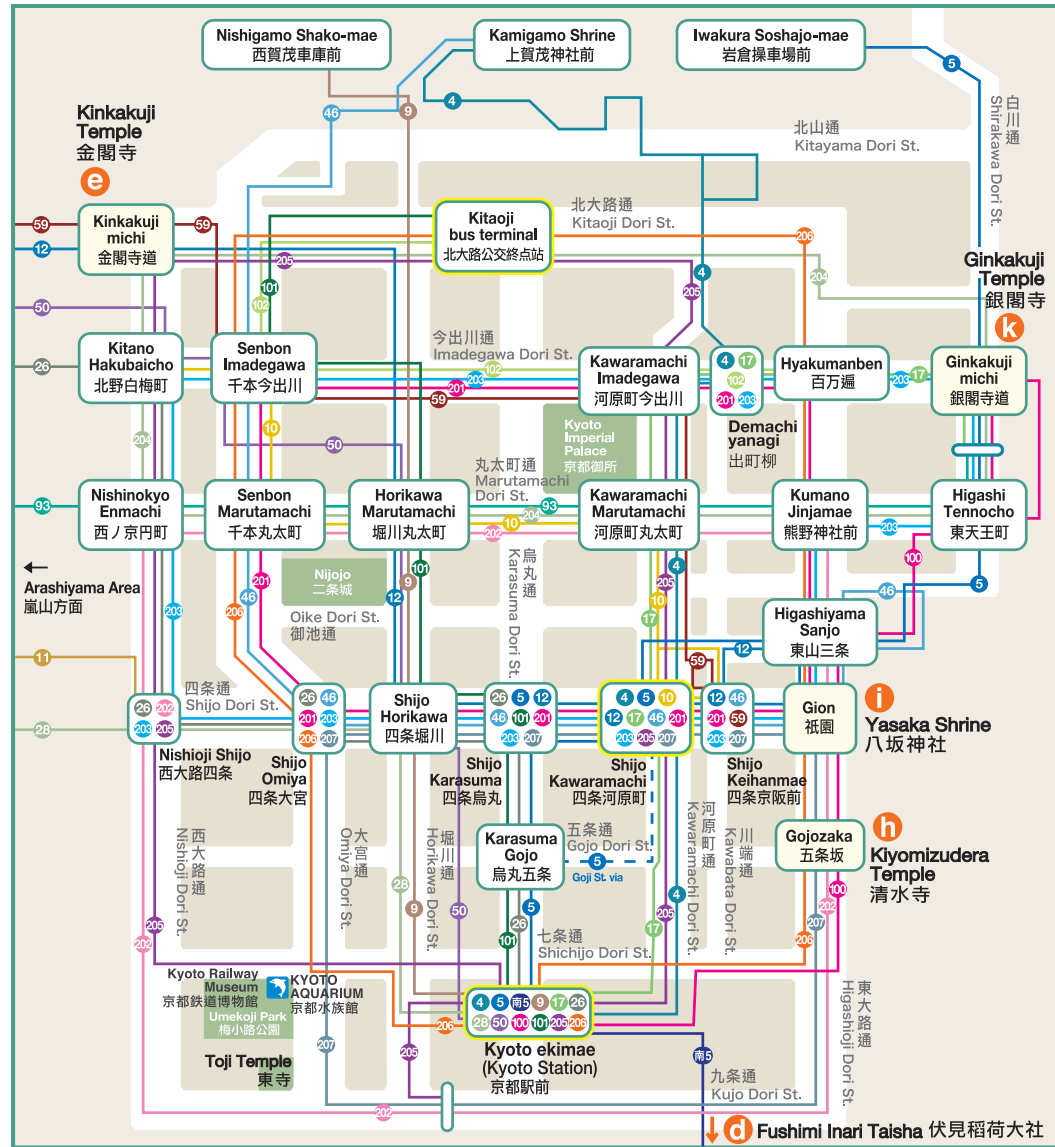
Nishigamo Shako-mae
西賀茂車庫前

Kamigamo Shrine
上賀茂神社前

Iwakura Soshajo-mae
岩倉操車場前

Kinkakuji Temple
金閣寺
e

46 9 4 5

北山通
Kitayama Dori St.

白川通
Shirakawa Dori St.

59 59
12

Kinkakuji michi
金閣寺道

Kitaoji bus terminal
北大路公交終点站

北大路通
Kitaoji Dori St.

206
205
4
204

Ginkakuji Temple
銀閣寺
k

50
101
102
205

今出川通
Imadegawa Dori St.

26

Kitano Hakubaicho
北野白梅町

Senbon Imadegawa
千本今出川

203
201
59

Kawaramachi Imadegawa
河原町今出川

4 17
102
201 203

Demachi yanagi
出町柳

Hyakumanben
百万遍

203 17

Ginkakuji michi
銀閣寺道

204
10
50

Kyoto Imperial Palace
京都御所

丸太町通
Marutamachi Dori St.

93

Nishinokyo Enmachi
西ノ京円町

Senbon Marutamachi
千本丸太町

Horikawa Marutamachi
堀川丸太町

10 204 93
202

Kawaramachi Marutamachi
河原町丸太町

Kumano Jinjamae
熊野神社前

203

Higashi Tennocho
東天王町

100

←
Arashiyama Area
嵐山方面

Nijojo
二条城

101
9
12

烏丸通
Karasuma Dori St.

4
205
10
17
5

201
206
46
203

Oike Dori St.
御池通

46

Higashiyama Sanjo
東山三条

12
59

11

四条通
Shijo Dori St.

26 202
203 205

26 46
201 203
206 207

Shijo Horikawa
四条堀川

26 5 12
46 101 201
203 207

4 5 10
12 17 46 201
203 205 207

12 46
201 59
203 207

Gion
祇園

i
Yasaka Shrine
八坂神社

28

Nishioji Shijo
西大路四条

Shijo Omiya
四条大宮

Shijo Karasuma
四条烏丸

Shijo Kawaramachi
四条河原町

Shijo Keihanmae
四条京阪前

河原町通
Kawaramachi Dori St.

川端通
Kawabata Dori St.

h
Kiyomizudera Temple
清水寺

Gojozaka
五条坂

西大路通
Nishioji Dori St.

大宮通
Omiya Dori St.

堀川通
Horikawa Dori St.

Karasuma Gojo
烏丸五条

五条通
Gojo Dori St.

5
Gojo St. via

28
9
50
5
26
101

4
205
17

207
100
206

205
202

七条通
Shichijo Dori St.

Kyoto Railway Museum
京都鉄道博物館

KYOTO AQUARIUM
京都水族館

Umekoji Park
梅小路公園

4 5 南5 9 17 26
28 50 100 101 205 206

206

Kyoto ekimae
(Kyoto Station)
京都駅前

東大路通
Higashioji Dori St.

Toji Temple
東寺

207
205

南5

九条通
Kujo Dori St.

202

d Fushimi Inari Taisha 伏見稲荷大社